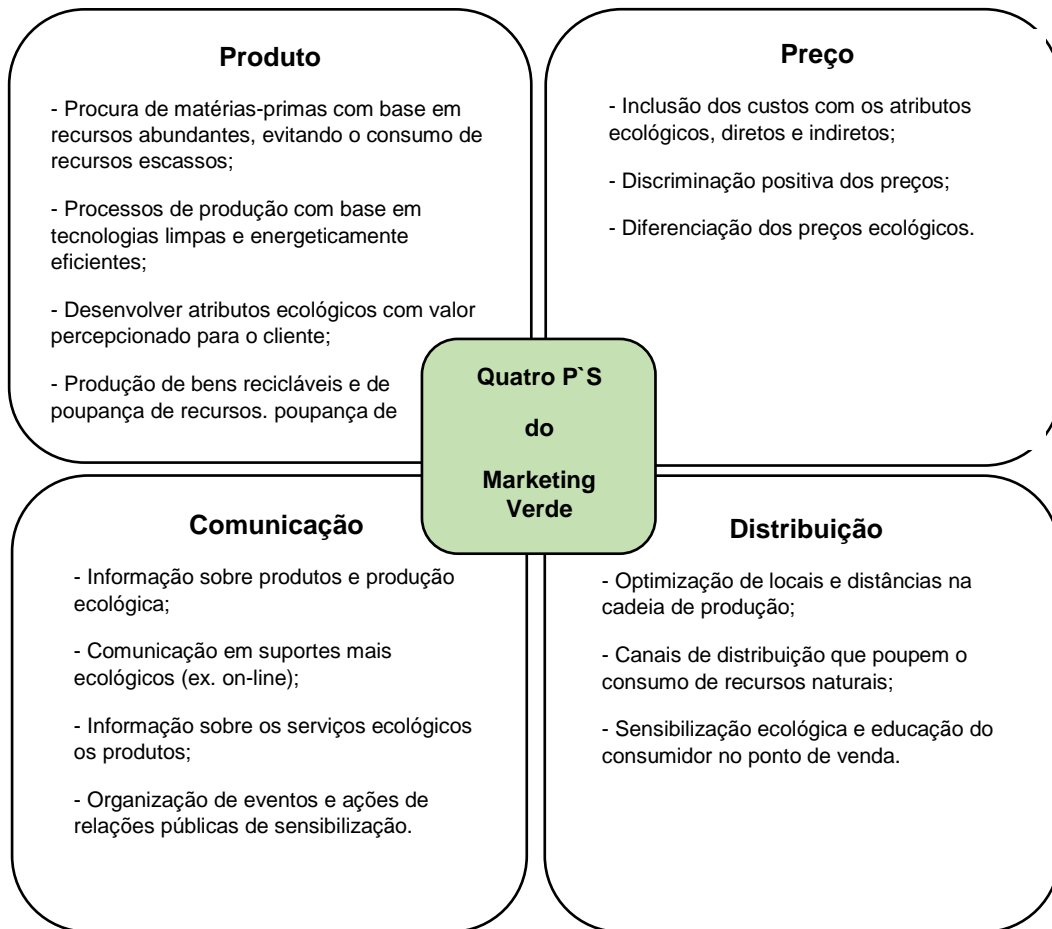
Produto

- Procura de matérias-primas com base em recursos abundantes, evitando o consumo de recursos escassos;

- Processos de produção com base em tecnologias limpas e energeticamente eficientes;

- Desenvolver atributos ecológicos com valor percepcionado para o cliente;

- Produção de bens recicláveis e de poupança de recursos. poupança de

Preço

- Inclusão dos custos com os atributos ecológicos, diretos e indiretos;

- Discriminação positiva dos preços;

- Diferenciação dos preços ecológicos.

Quatro P`S

do

Marketing Verde

Comunicação

- Informação sobre produtos e produção ecológica;

- Comunicação em suportes mais ecológicos (ex. on-line);

- Informação sobre os serviços ecológicos os produtos;

- Organização de eventos e ações de relações públicas de sensibilização.

Distribuição

- Optimização de locais e distâncias na cadeia de produção;

- Canais de distribuição que poupem o consumo de recursos naturais;

- Sensibilização ecológica e educação do consumidor no ponto de venda.